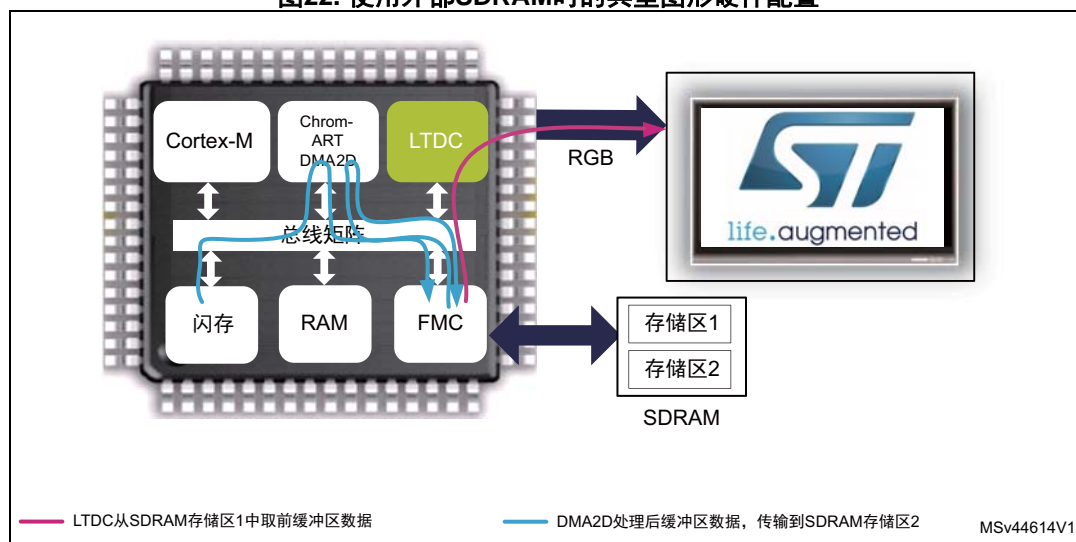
图22. 使用外部SDRAM时的典型图形硬件配置

Cortex-M

Chrom-ART DMA2D

LTDC

总线矩阵

闪存

RAM

FMC

RGB

life.augmented

存储区1

存储区2

SDRAM

LTDC从SDRAM存储区1中取前缓冲区数据

DMA2D处理后缓冲区数据，传输到SDRAM存储区2

MSv44614V1